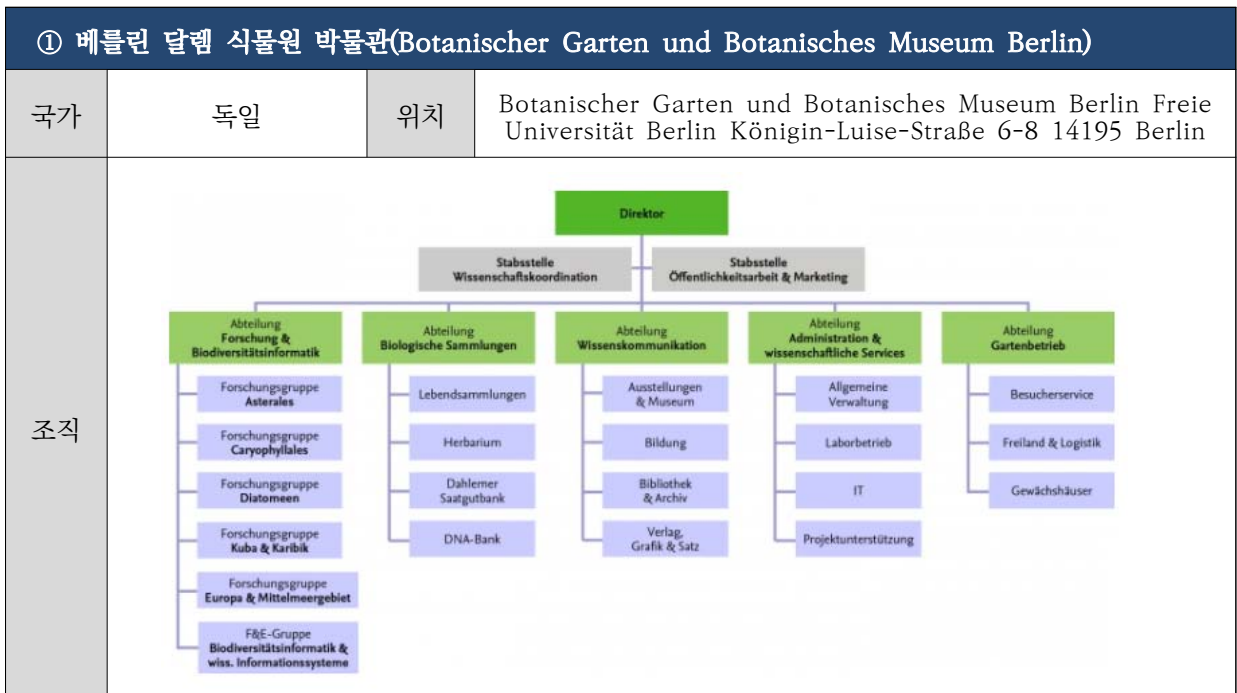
① 베를린 달렘 식물원 박물관(Botanischer Garten und Botanisches Museum Berlin)

| 국가 | 독일 | 위치 | Botanischer Garten und Botanisches Museum Berlin Freie Universität Berlin Königin-Luise-Straße 6-8 14195 Berlin |
|---|---|---|---|

조직

Direktor

Stabsstelle Wissenschaftskoordination

Stabsstelle Öffentlichkeitsarbeit & Marketing

Abteilung Forschung & Biodiversitätsinformatik

Forschungsgruppe Asterales

Forschungsgruppe Caryophyllales

Forschungsgruppe Diatomeen

Forschungsgruppe Kuba & Karibik

Forschungsgruppe Europa & Mittelmeergebiet

F&E-Gruppe Biodiversitätsinformatik & wiss. Informationssysteme

Abteilung Biologische Sammlungen

Lebendsammlungen

Herbarium

Dahlemer Saatgutbank

DNA-Bank

Abteilung Wissenskommunikation

Ausstellungen & Museum

Bildung

Bibliothek & Archiv

Verlag, Grafik & Satz

Abteilung Administration & wissenschaftliche Services

Allgemeine Verwaltung

Laborbetrieb

IT

Projektunterstützung

Abteilung Gartenbetrieb

Besucherservice

Freiland & Logistik

Gewächshäuser